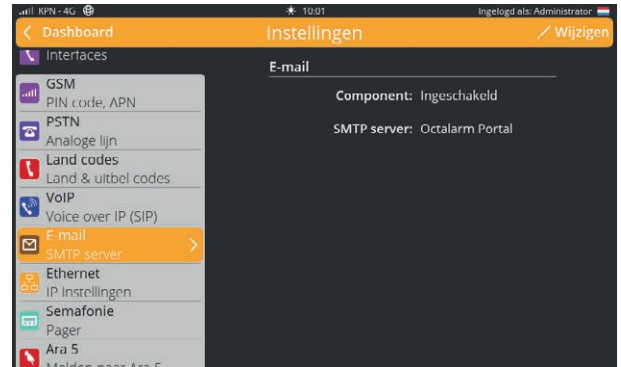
KPN - 4G
10:01
Ingelogd als: Administrator

Dashboard
Instellingen
Wijzigen

Interfaces

GSM
PIN code, APN

PSTN
Analoge lijn

Land codes
Land & uitbel codes

VoIP
Voice over IP (SIP)

E-mail
SMTP server

Ethernet
IP Instellingen

Semafonie
Pager

Ara 5
Melden naar Ara 5

E-mail

Component: Ingeschakeld

SMTP server: Octalarm Portal